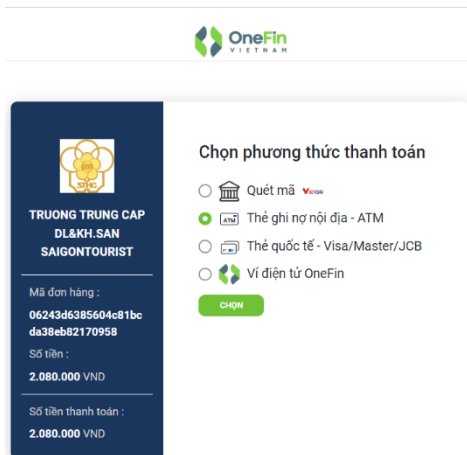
OneFin
VIETNAM

STHC

TRUONG TRUNG CAP DL&KH.SAN SAIGONTOURIST

Mã đơn hàng :
06243d6385604c81bcda38eb82170958

Số tiền :
2.080.000 VND

Số tiền thanh toán :
2.080.000 VND

Chọn phương thức thanh toán

Quét mã VNPAY

ATM Thẻ ghi nợ nội địa - ATM

Thẻ quốc tế - Visa/Master/JCB

Ví điện tử OneFin

CHỌN